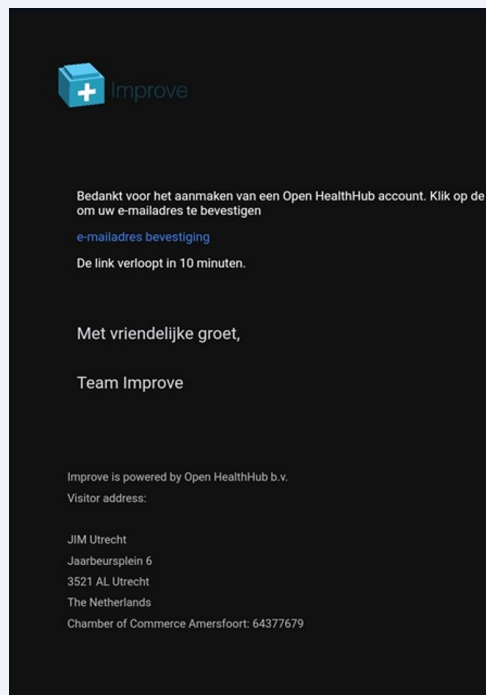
Improve

Bedankt voor het aanmaken van een Open HealthHub account. Klik op de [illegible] om uw e-mailadres te bevestigen

e-mailadres bevestiging

De link verloopt in 10 minuten.

Met vriendelijke groet,

Team Improve

Improve is powered by Open HealthHub b.v.
Visitor address:

JIM Utrecht
Jaarbeursplein 6
3521 AL Utrecht
The Netherlands
Chamber of Commerce Amersfoort: 64377679